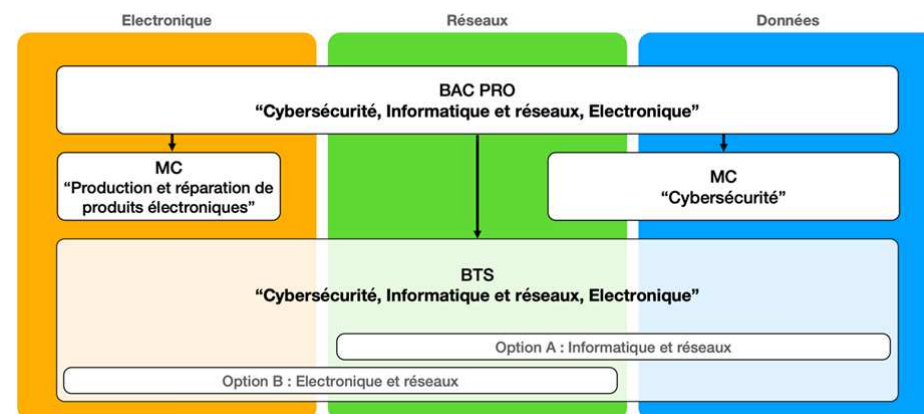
Electronique

Réseaux

Données

BAC PRO
“Cybersécurité, Informatique et réseaux, Electronique”

MC
“Production et réparation de produits électroniques”

MC
“Cybersécurité”

BTS
“Cybersécurité, Informatique et réseaux, Electronique”

Option A : Informatique et réseaux

Option B : Electronique et réseaux